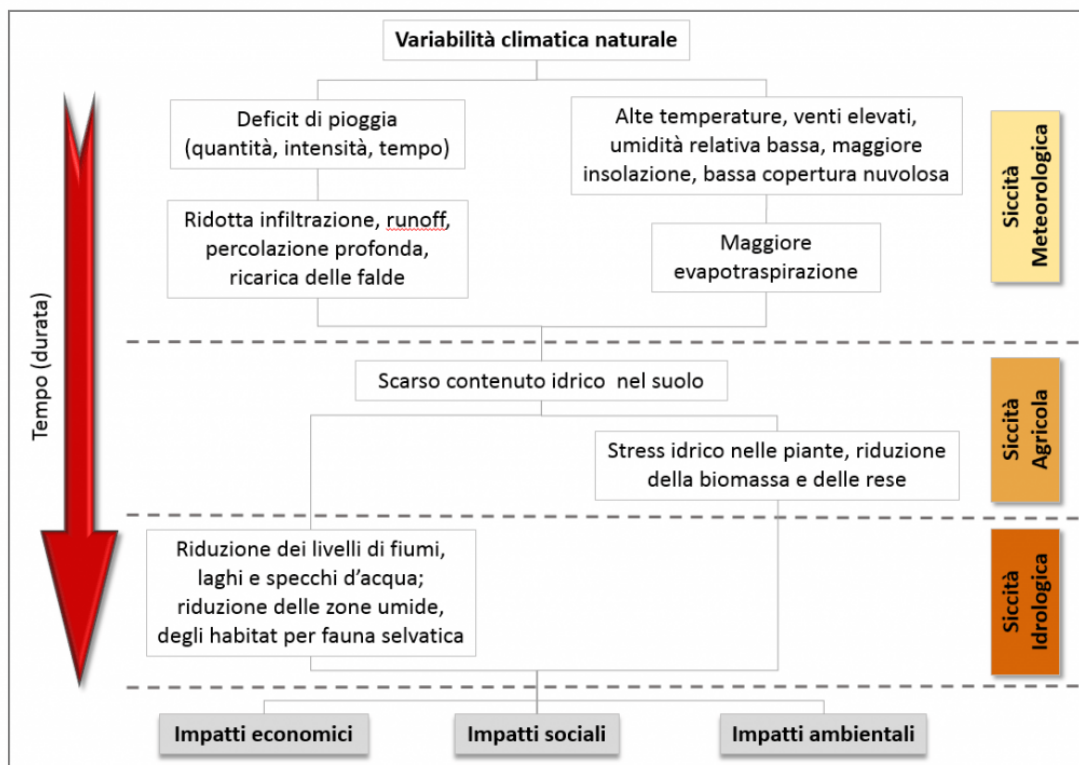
Variabilità climatica naturale

Tempo (durata)

Deficit di pioggia (quantità, intensità, tempo)

Alte temperature, venti elevati, umidità relativa bassa, maggiore insolazione, bassa copertura nuvolosa

Siccità Meteorologica

Ridotta infiltrazione, runoff, percolazione profonda, ricarica delle falde

Maggiore evapotraspirazione

Scarso contenuto idrico nel suolo

Siccità Agricola

Stress idrico nelle piante, riduzione della biomassa e delle rese

Riduzione dei livelli di fiumi, laghi e specchi d'acqua; riduzione delle zone umide, degli habitat per fauna selvatica

Siccità Idrologica

Impatti economici

Impatti sociali

Impatti ambientali